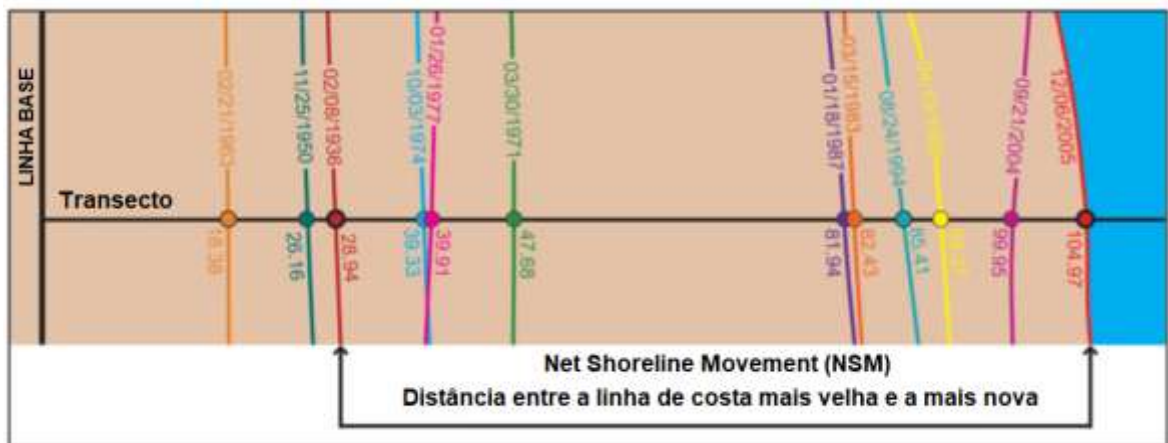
LINHA BASE

Transecto

02/21/1963
18.38

11/25/1950
26.16

02/08/1936
28.94

10/03/1974
39.33

01/26/1977
39.91

03/30/1971
47.68

01/18/1987
81.94

03/15/1983
82.43

08/24/1994
86.41

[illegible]
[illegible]

08/21/2004
99.95

12/06/2005
104.97

Net Shoreline Movement (NSM)
Distância entre a linha de costa mais velha e a mais nova